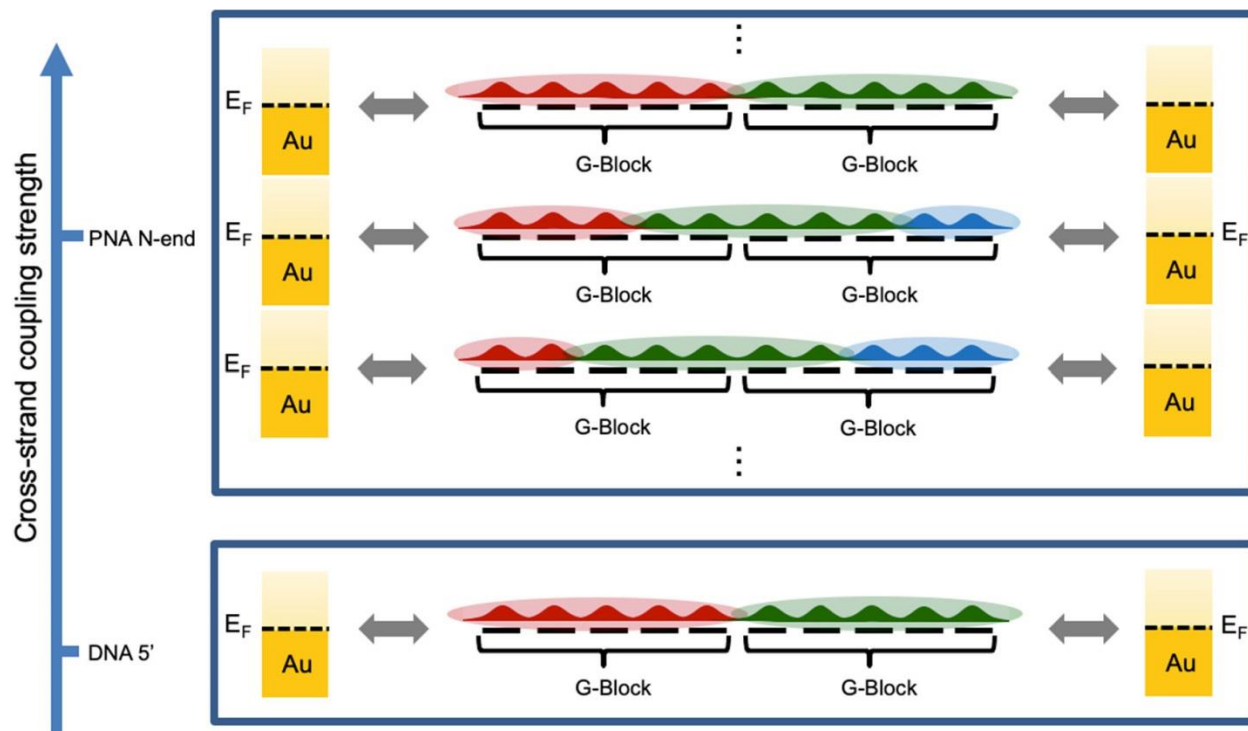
Cross-strand coupling strength

PNA N-end

DNA 5'

⋮

$E_F$

Au

G-Block

G-Block

Au

$E_F$

Au

G-Block

G-Block

$E_F$

Au

$E_F$

Au

G-Block

G-Block

Au

⋮

$E_F$

Au

G-Block

G-Block

$E_F$

Au